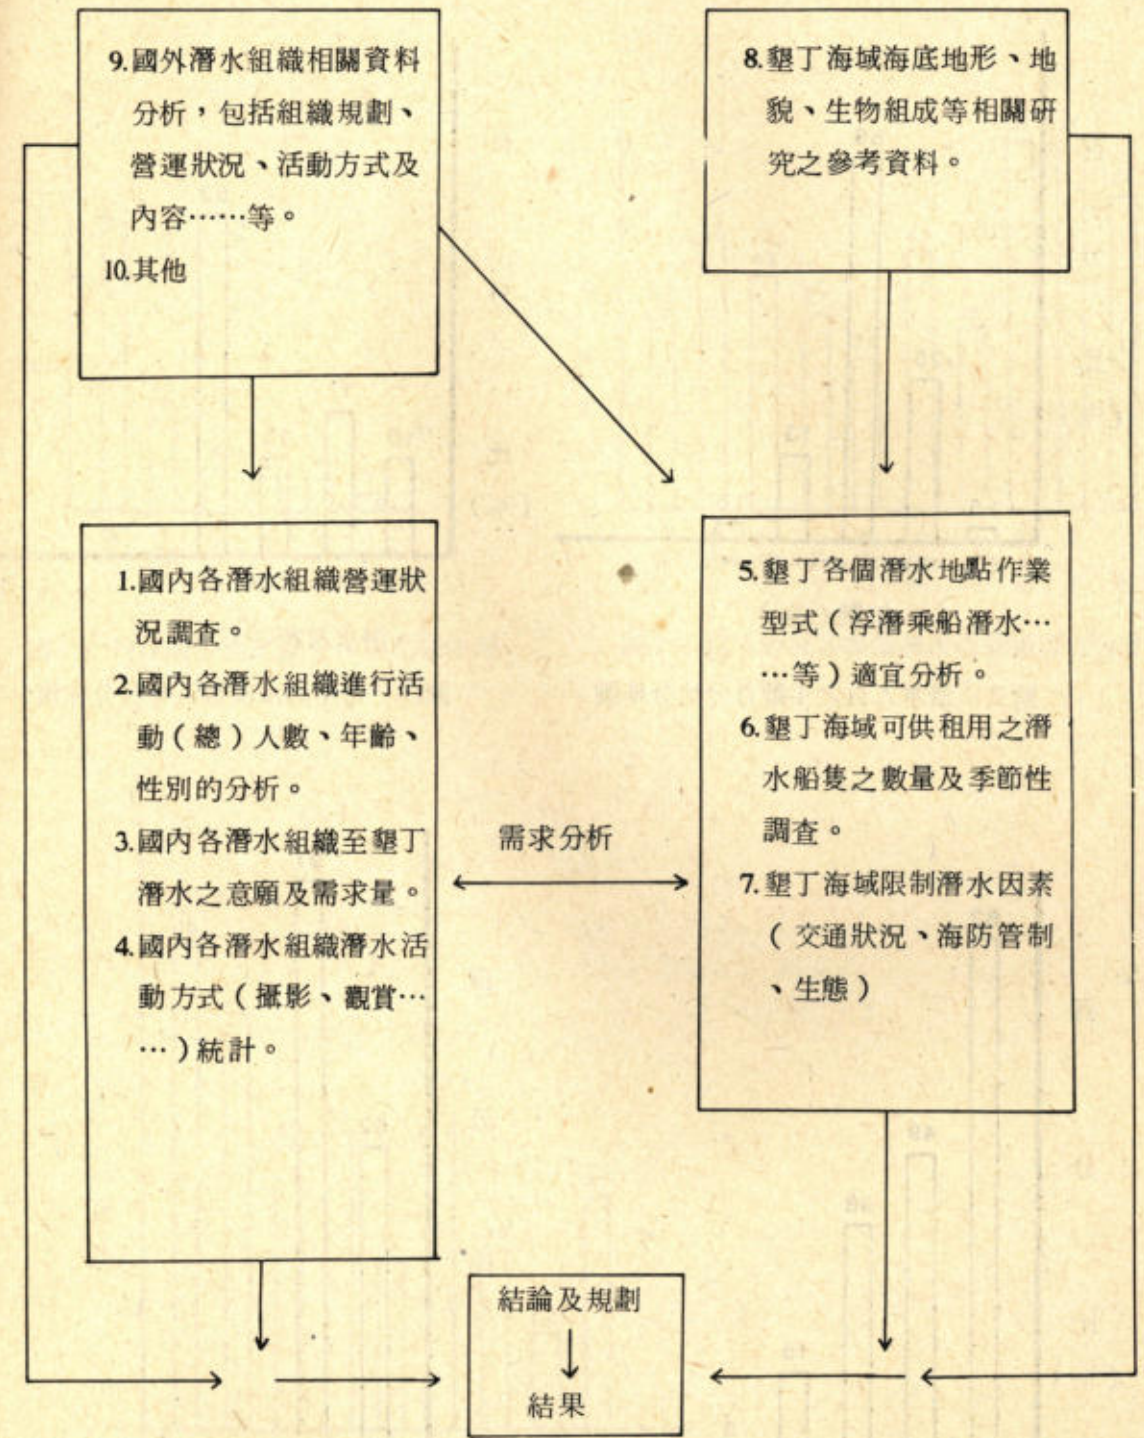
9.國外潛水組織相關資料分析，包括組織規劃、營運狀況、活動方式及內容……等。
10.其他

8.墾丁海域海底地形、地貌、生物組成等相關研究之參考資料。

1.國內各潛水組織營運狀況調查。
2.國內各潛水組織進行活動（總）人數、年齡、性別的分析。
3.國內各潛水組織至墾丁潛水之意願及需求量。
4.國內各潛水組織潛水活動方式（攝影、觀賞……）統計。

需求分析

5.墾丁各個潛水地點作業型式（浮潛乘船潛水……等）適宜分析。
6.墾丁海域可供租用之潛水船隻之數量及季節性調查。
7.墾丁海域限制潛水因素（交通狀況、海防管制、生態）

結論及規劃
結果